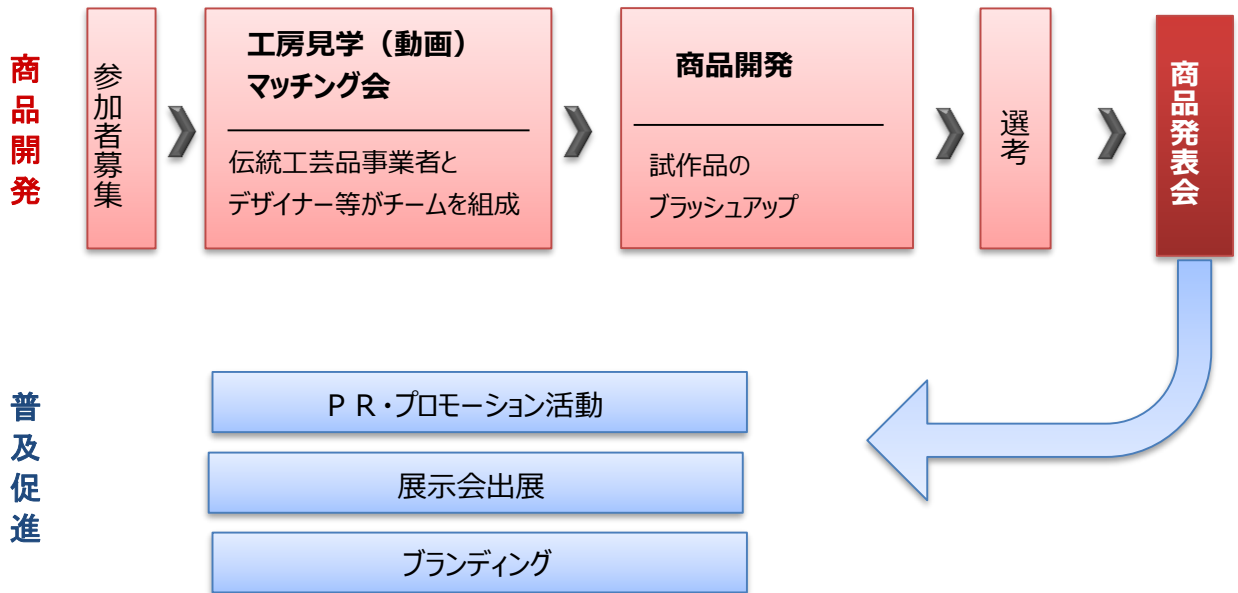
商品開発

参加者募集

工房見学（動画）
マッチング会

伝統工芸品事業者と
デザイナー等がチームを組成

商品開発

試作品の
ブラッシュアップ

選考

商品発表会

普及促進

ＰＲ・プロモーション活動

展示会出展

ブランディング